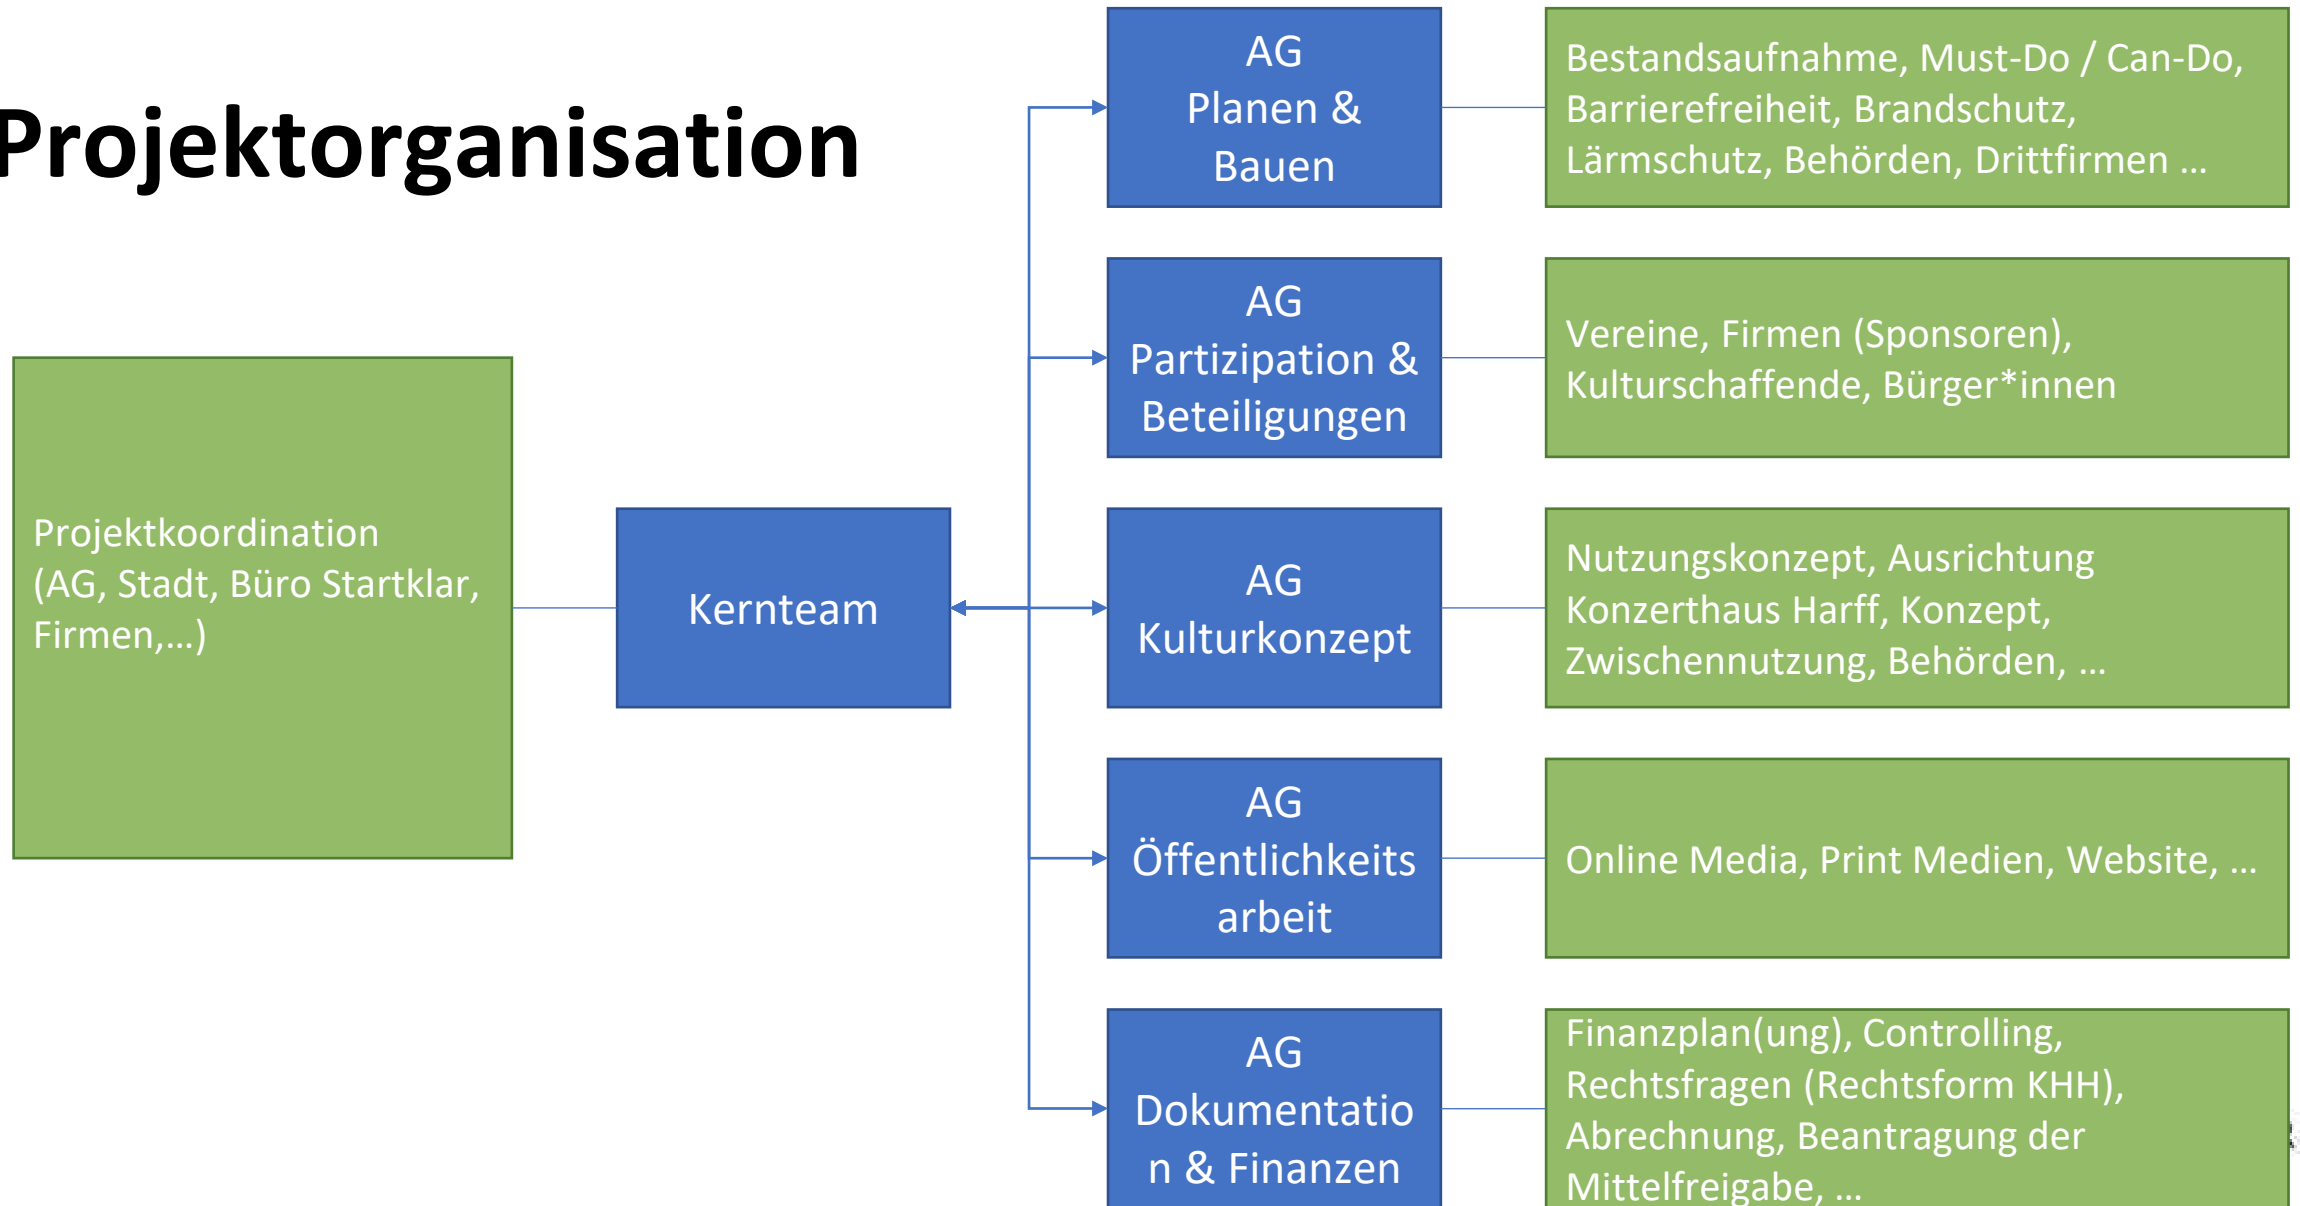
Projektorganisation

Projektkoordination (AG, Stadt, Büro Startklar, Firmen,…)

Kernteam

AG Planen & Bauen

Bestandsaufnahme, Must-Do / Can-Do, Barrierefreiheit, Brandschutz, Lärmschutz, Behörden, Drittfirmen …

AG Partizipation & Beteiligungen

Vereine, Firmen (Sponsoren), Kulturschaffende, Bürger*innen

AG Kulturkonzept

Nutzungskonzept, Ausrichtung Konzerthaus Harff, Konzept, Zwischennutzung, Behörden, …

AG Öffentlichkeits arbeit

Online Media, Print Medien, Website, …

AG Dokumentatio n & Finanzen

Finanzplan(ung), Controlling, Rechtsfragen (Rechtsform KHH), Abrechnung, Beantragung der Mittelfreigabe, …